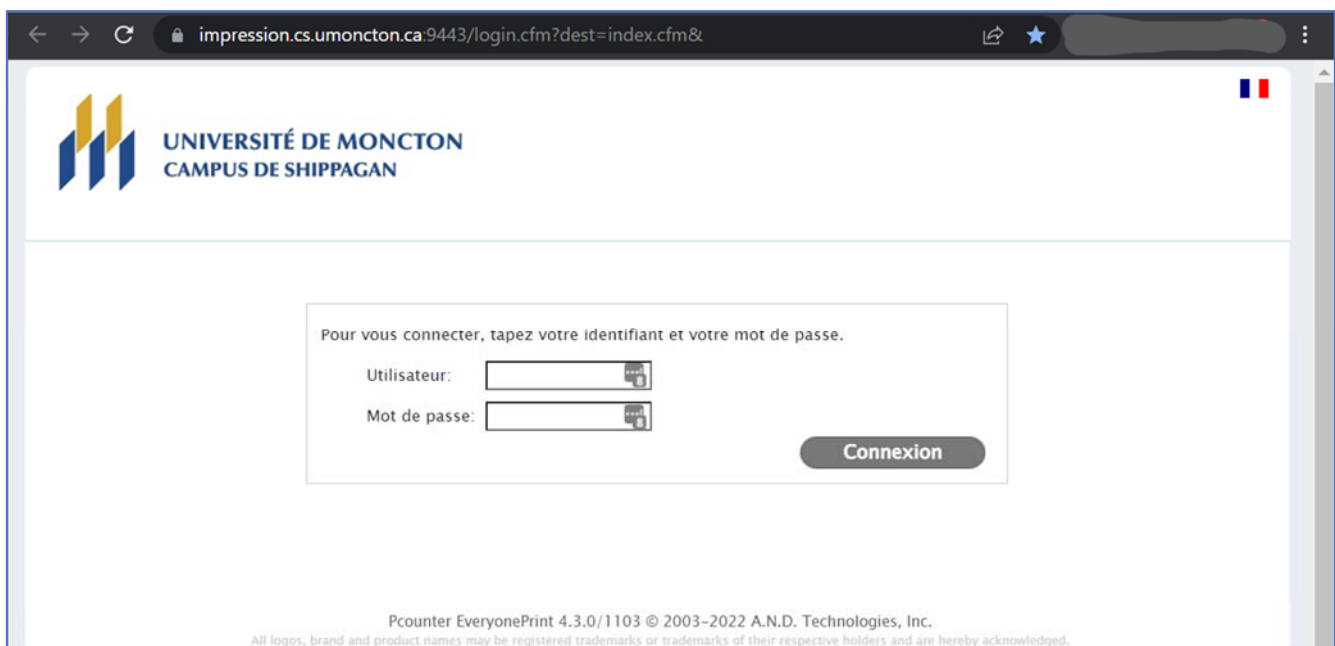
impression.cs.umoncton.ca:9443/login.cfm?dest=index.cfm&

UNIVERSITÉ DE MONCTON
CAMPUS DE SHIPPAGAN

Pour vous connecter, tapez votre identifiant et votre mot de passe.

Utilisateur:

Mot de passe:

Connexion

Pcounter EveryonePrint 4.3.0/1103 © 2003–2022 A.N.D. Technologies, Inc.
All logos, brand and product names may be registered trademarks or trademarks of their respective holders and are hereby acknowledged.